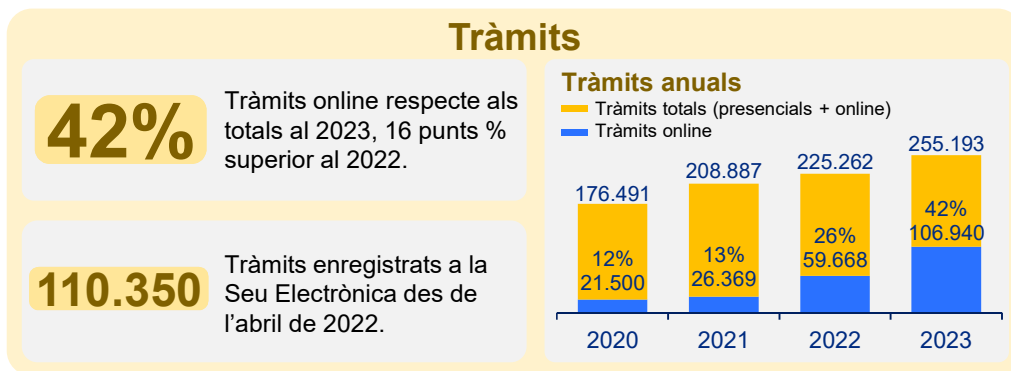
Tràmits

42%

Tràmits online respecte als totals al 2023, 16 punts % superior al 2022.

110.350

Tràmits enregistrats a la Seu Electrònica des de l'abril de 2022.

Tràmits anuals

Tràmits totals (presencials + online)

Tràmits online

176.491
12%
21.500
2020

208.887
13%
26.369
2021

225.262
26%
59.668
2022

255.193
42%
106.940
2023